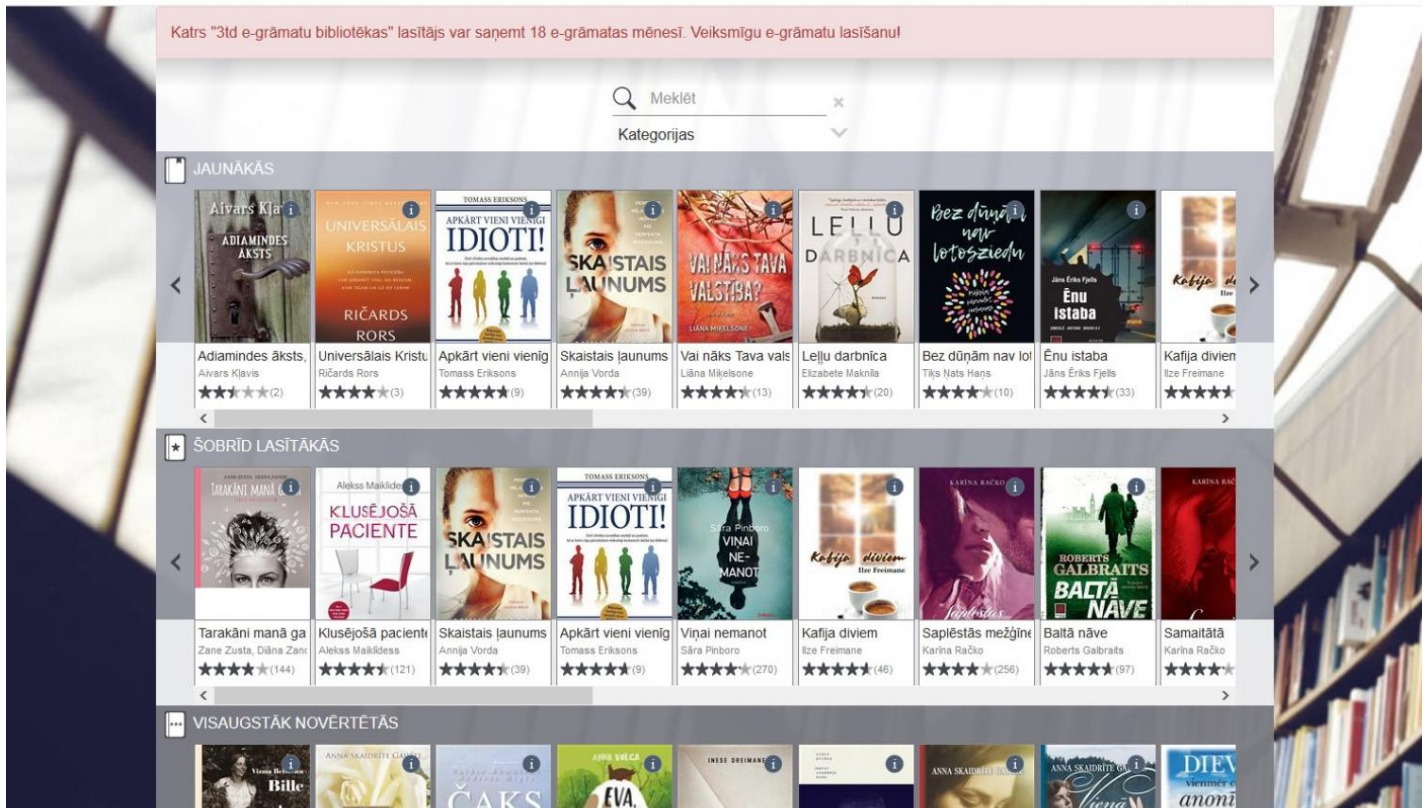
Katrs "3td e-grāmatu bibliotēkas" lasītājs var saņemt 18 e-grāmatas mēnesī. Veiksmīgu e-grāmatu lasīšanu!

Meklēt

Kategorijas

JAUNĀKĀS

Aivars Klavis
ADIAMINDES ĀKSTS

UNIVERSĀLAIS KRISTUS
RIČARDS RORS

TOMASS ERIKSONS
APKĀRT VIENI VIENĪGI IDIOTI!

SKAISTAIS ĻAUNUMS

VAI NĀKS TAVA VALSTĪBA?
LIĀNA MIKELSONE

LEĻĻU DARBNĪCA

Bez dūņām nav lotosziedu

Jānis Ēriks Fjells
Ēnu istaba

Kafija diviem

Adiamindes āksts,
Aivars Klavis
(2)

Universālais Kristu
Ričards Rors
(3)

Apkārt vieni vienīg
Tomass Eriksons
(9)

Skaistais ļaunums
Annija Vorda
(39)

Vai nāks Tava vals
Liāna Miķelsone
(13)

Leļļu darbnīca
Elizabete Maknīla
(20)

Bez dūņām nav lot
Tiks Nats Hans
(10)

Ēnu istaba
Jāns Ēriks Fjells
(33)

Kafija divien
Ilze Freimane

ŠOBRĪD LASĪTĀKĀS

ZANE ZUSTA, DIĀNA ZANDE
TARAKĀNI MANĀ GALVĀ

Alekss Maiklidess
KLUSĒJOŠĀ PACIENTE

SKAISTAIS ĻAUNUMS

TOMASS ERIKSONS
APKĀRT VIENI VIENĪGI IDIOTI!

Sāra Pinboro
VIŅAI NEMANOT

Kafija diviem
Ilze Freimane

KARĪNA RAČKO
Saplēstās

ROBERTS GALBRAITS
BALTĀ NĀVE

KARĪNA RAČKO

Tarakāni manā ga
Zane Zusta, Diāna Zand
(144)

Klusējošā paciente
Alekss Maiklidess
(121)

Skaistais ļaunums
Annija Vorda
(39)

Apkārt vieni vienīg
Tomass Eriksons
(9)

Viņai nemanot
Sāra Pinboro
(270)

Kafija diviem
Ilze Freimane
(46)

Saplēstās mežģīne
Karina Račko
(256)

Baltā nāve
Roberts Galbraits
(97)

Samaitātā
Karina Račko

VISAUGSTĀK NOVĒRTĒTĀS

Bille

ANNA SKAIDRĪTE GAILĪTE

ČAKS

ANNA VILKA
EVA

INESE DREIMANE

ANNA SKAIDRĪTE GAILĪTE

ANNA SKAIDRĪTE GAILĪTE

DIEV
anoni